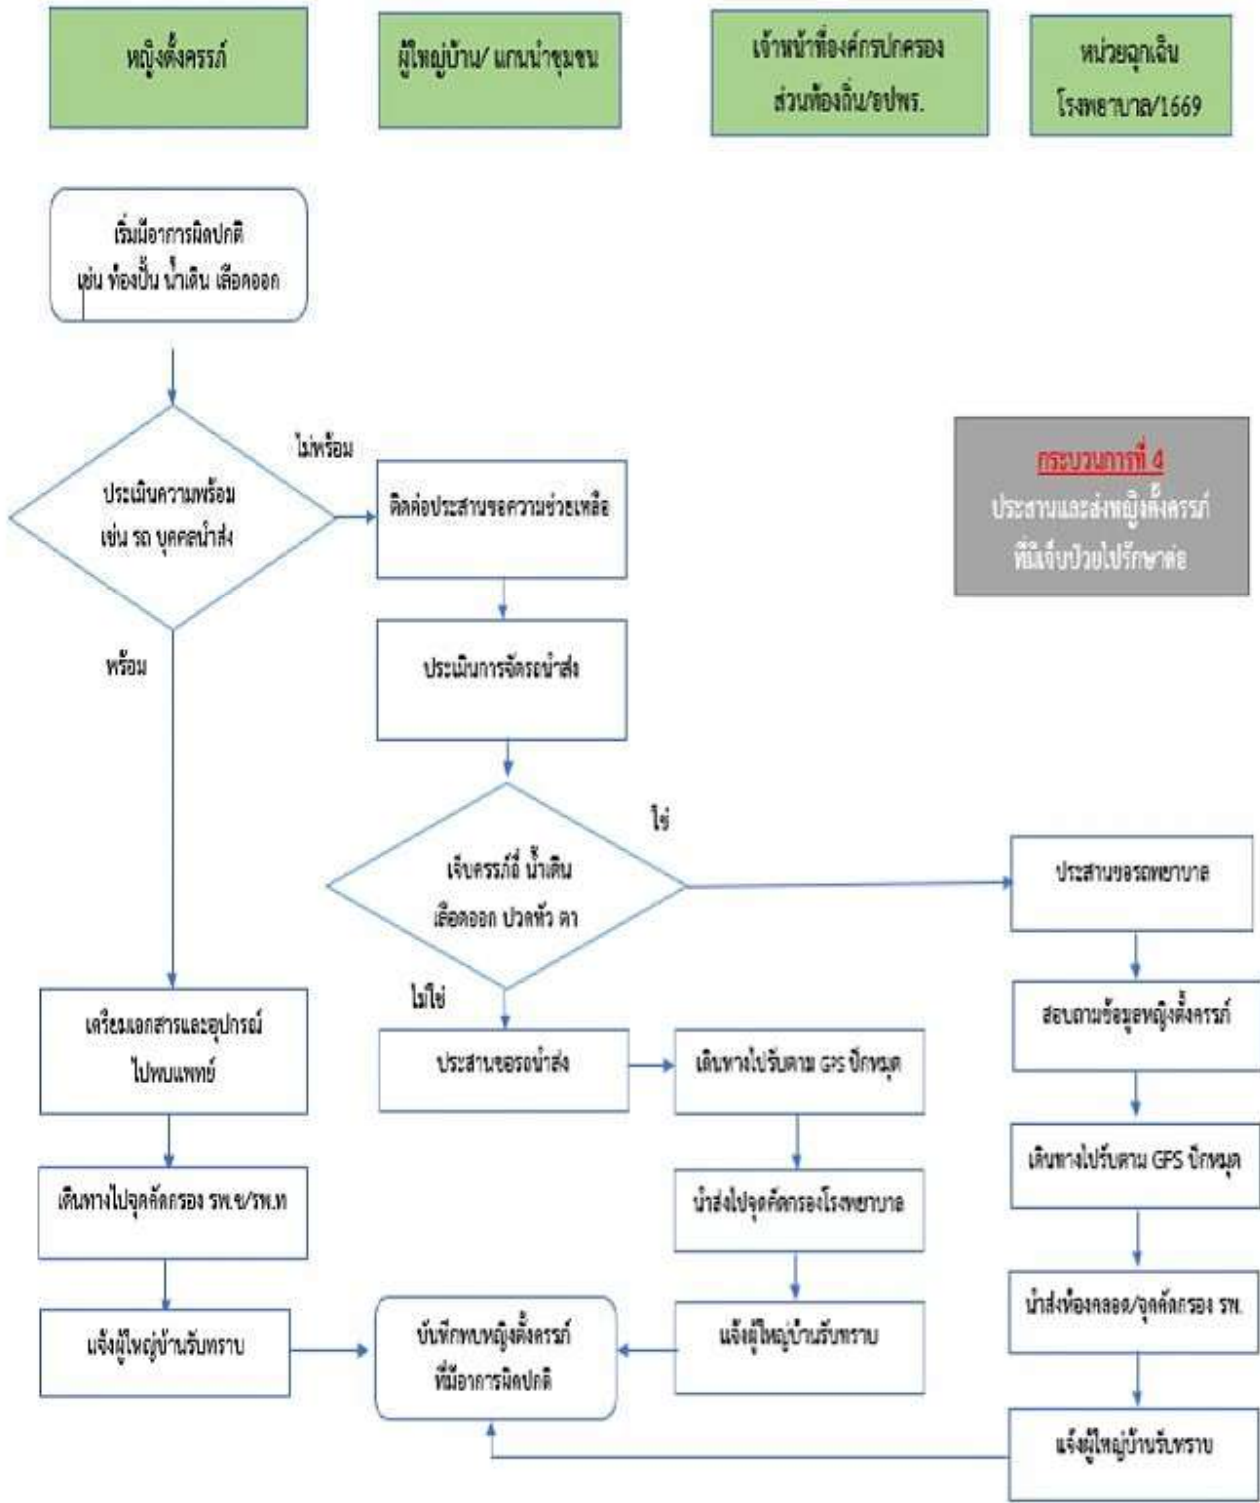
หญิงตั้งครรภ์

ผู้ใหญ่บ้าน/ แกนนำชุมชน

เจ้าหน้าที่องค์กรปกครองส่วนท้องถิ่น/อปพร.

หน่วยฉุกเฉิน โรงพยาบาล/1669

เริ่มมีอาการผิดปกติ เช่น ท้องปั้น น้ำเดิน เลือดออก

ประเมินความพร้อม เช่น รถ บุคคลนำส่ง

ไม่พร้อม

ติดต่อประสานขอความช่วยเหลือ

กระบวนการที่ 4

ประสานและส่งหญิงตั้งครรภ์ที่มีเจ็บป่วยไปรักษาต่อ

พร้อม

ประเมินการจัดรถนำส่ง

ใช่

เจ็บครรภ์ถี่ น้ำเดิน เลือดออก ปวดหัว ตา

ประสานขอรถพยาบาล

ไม่ใช่

เตรียมเอกสารและอุปกรณ์ไปพบแพทย์

ประสานขอรถนำส่ง

เดินทางไปรับตาม GPS ปักหมุด

สอบถามข้อมูลหญิงตั้งครรภ์

เดินทางไปจุดคัดกรอง รพ.ช/รพ.ท

นำส่งไปจุดคัดกรองโรงพยาบาล

เดินทางไปรับตาม GPS ปักหมุด

แจ้งผู้ใหญ่บ้านรับทราบ

บันทึกพบหญิงตั้งครรภ์ที่มีอาการผิดปกติ

แจ้งผู้ใหญ่บ้านรับทราบ

นำส่งห้องคลอด/จุดคัดกรอง รพ.

แจ้งผู้ใหญ่บ้านรับทราบ